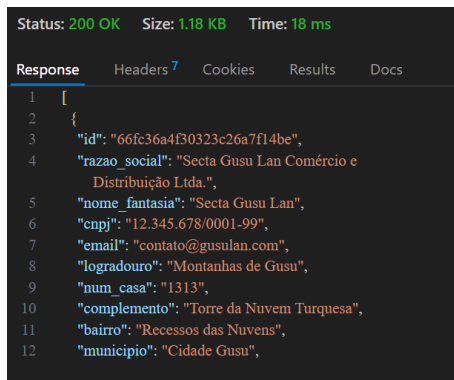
Status: 200 OK Size: 1.18 KB Time: 18 ms

Response Headers 7 Cookies Results Docs

1 [
2 {
3 "id": "66fc36a4f30323c26a7f14be",
4 "razao_social": "Secta Gusu Lan Comércio e Distribuição Ltda.",
5 "nome_fantasia": "Secta Gusu Lan",
6 "cnpj": "12.345.678/0001-99",
7 "email": "contato@gusulan.com",
8 "logradouro": "Montanhas de Gusu",
9 "num_casa": "1313",
10 "complemento": "Torre da Nuvem Turquesa",
11 "bairro": "Recessos das Nuvens",
12 "municipio": "Cidade Gusu",